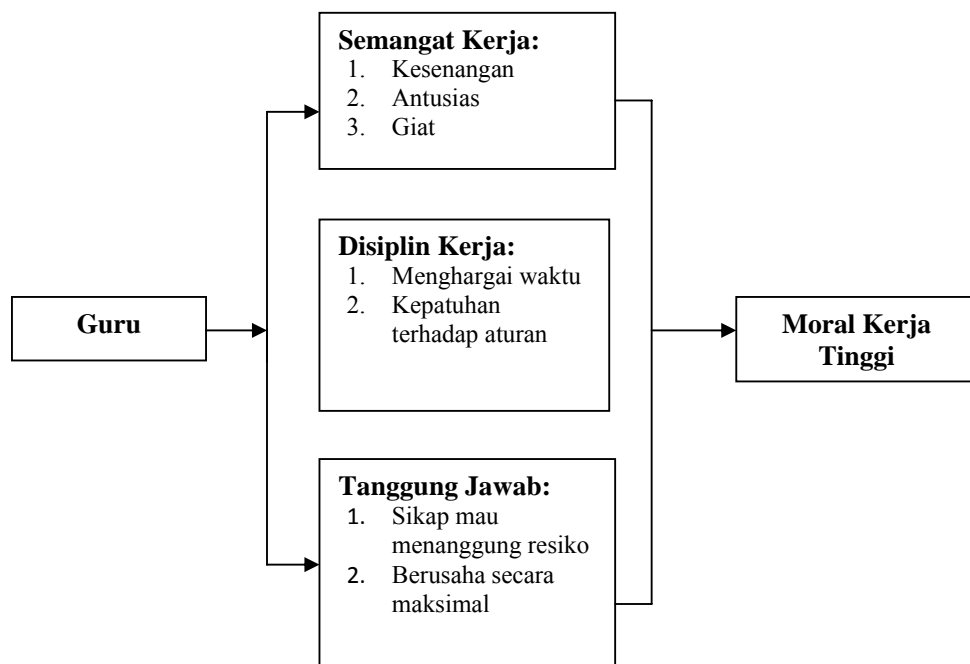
Semangat Kerja:
1. Kesenangan
2. Antusias
3. Giat

Disiplin Kerja:
1. Menghargai waktu
2. Kepatuhan terhadap aturan

Guru

Moral Kerja Tinggi

Tanggung Jawab:
1. Sikap mau menanggung resiko
2. Berusaha secara maksimal